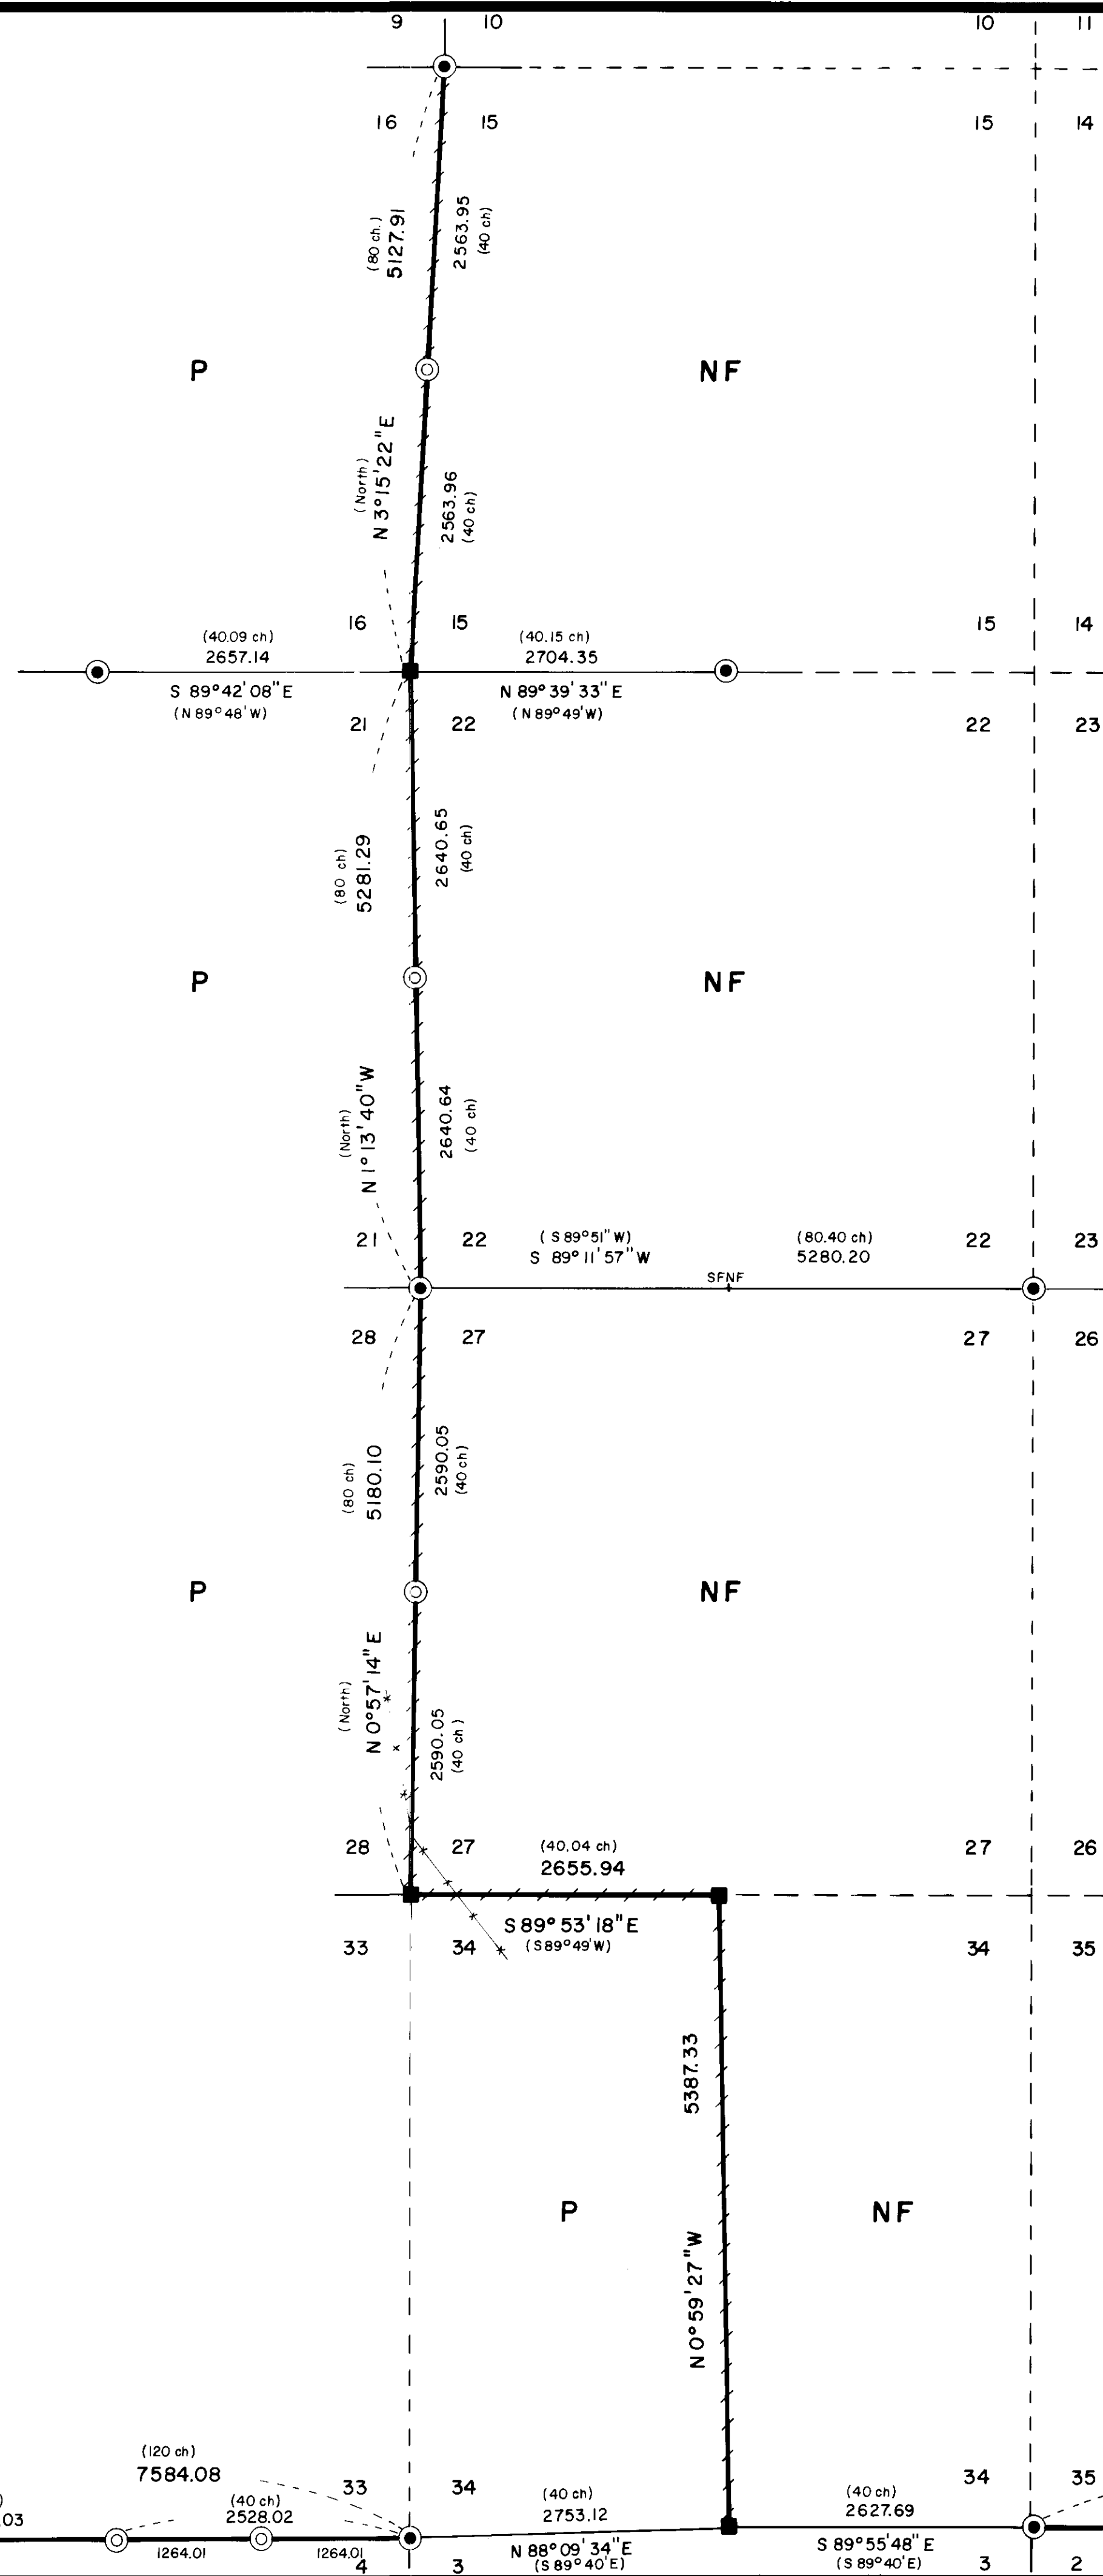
9 10 10 11

16 15 15 14

(80 ch.) 5127.91

2563.95 (40 ch)

P

NF

(North) N 3°15'22"E

2563.96 (40 ch)

16 15 15 14

(40.09 ch) 2657.14

S 89°42'08"E (N 89°48'W)

(40.15 ch) 2704.35

N 89°39'33"E (N 89°49'W)

21 22 22 23

(80 ch) 5281.29

2640.65 (40 ch)

P

NF

(North) N 1°13'40"W

2640.64 (40 ch)

21 22 22 23

(S 89°51"W) S 89°11'57"W

(80.40 ch) 5280.20

SFNF

28 27 27 26

(80 ch) 5180.10

2590.05 (40 ch)

P

NF

(North) N 0°57'14"E

2590.05 (40 ch)

28 27 27 26

(40.04 ch) 2655.94

S 89°53'18"E (S89°49'W)

33 34 34 35

5387.33

P

NF

N 0°59'27"W

(120 ch) 7584.08

(40 ch) 2528.02

33 34 34 35

(40 ch) 2753.12

(40 ch) 2627.69

03

1264.01 1264.01

N 88°09'34"E (S 89°40'E)

S 89°55'48"E (S 89°40'E)

4 3 3 2